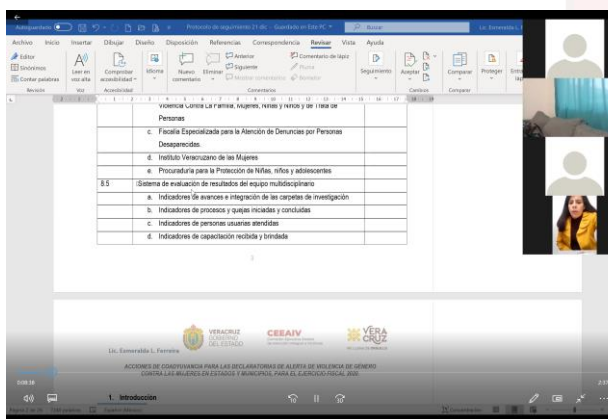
Autoguardado
Protocolo de seguimiento 21 dic - Guardado en Este PC
Buscar
Lic. Esmeralda L.

Archivo Inicio Insertar Dibujar Diseño Disposición Referencias Correspondencia Revisar Vista Ayuda

Editor
Sinónimos
Contar palabras
Revisión
Leer en voz alta
Voz
Comprobar accesibilidad
Accesibilidad
Idioma
Nuevo comentario
Eliminar
Anterior
Siguiente
Mostrar comentarios
Comentario de lápiz
Borrador
Comentarios
Seguimiento
Aceptar
Cambios
Comparar
Comparar
Proteger

Violencia Contra La Familia, Mujeres, Niñas y Niños y de Trata de Personas

c. Fiscalía Especializada para la Atención de Denuncias por Personas Desaparecidas.

d. Instituto Veracruzano de las Mujeres

e. Procuraduría para la Protección de Niñas, niños y adolescentes

| 8.5 | Sistema de evaluación de resultados del equipo multidisciplinario |
|---|---|
| | a. Indicadores de avances e integración de las carpetas de investigación |
| | b. Indicadores de procesos y quejas iniciadas y concluidas |
| | c. Indicadores de personas usuarias atendidas |
| | d. Indicadores de capacitación recibida y brindada |

Lic. Esmeralda L. Ferreira

VERACRUZ GOBIERNO DEL ESTADO
CEEAIV
VERACRUZ

ACCIONES DE COADYUVANCIA PARA LAS DECLARATORIAS DE ALERTA DE VIOLENCIA DE GENERO CONTRA LAS MUJERES EN ESTADOS Y MUNICIPIOS, PARA EL EJERCICIO FISCAL 2020

0:08:38
2:57

1. Introducción